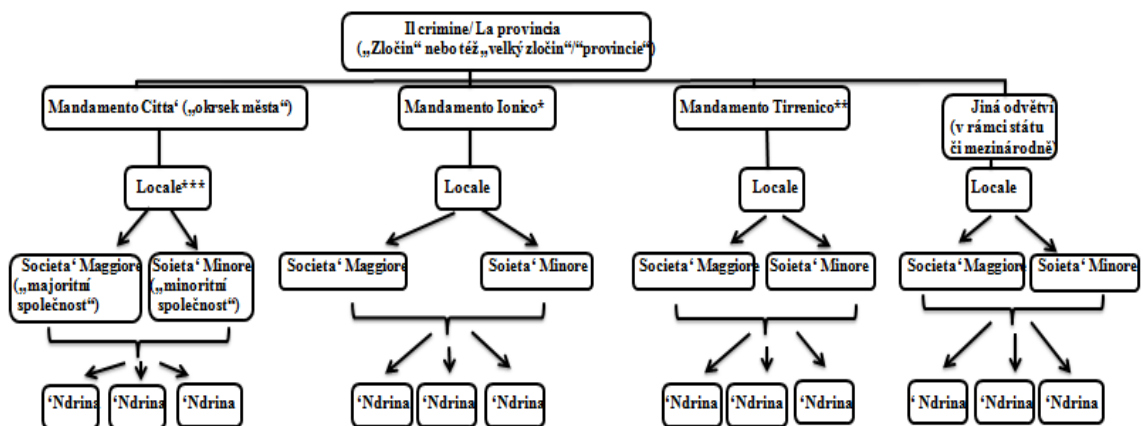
Il crimine/ La provincia („Zločin“ nebo též „velký zločin“/“provincie“)

Mandamento Citta‘ („okrsek města“)

Mandamento Ionico*

Mandamento Tirrenico**

Jiná odvětví (v rámci státu či mezinárodně)

Locale***

Locale

Locale

Locale

Societa‘ Maggiore („majoritní společnost“)

Soieta‘ Minore („minoritní společnost“)

Societa‘ Maggiore

Soieta‘ Minore

Societa‘ Maggiore

Soieta‘ Minore

Societa‘ Maggiore

Soieta‘ Minore

‘Ndrina ‘Ndrina ‘Ndrina

‘Ndrina ‘Ndrina ‘Ndrina

‘Ndrina ‘Ndrina ‘Ndrina

‘Ndrina ‘Ndrina ‘Ndrina